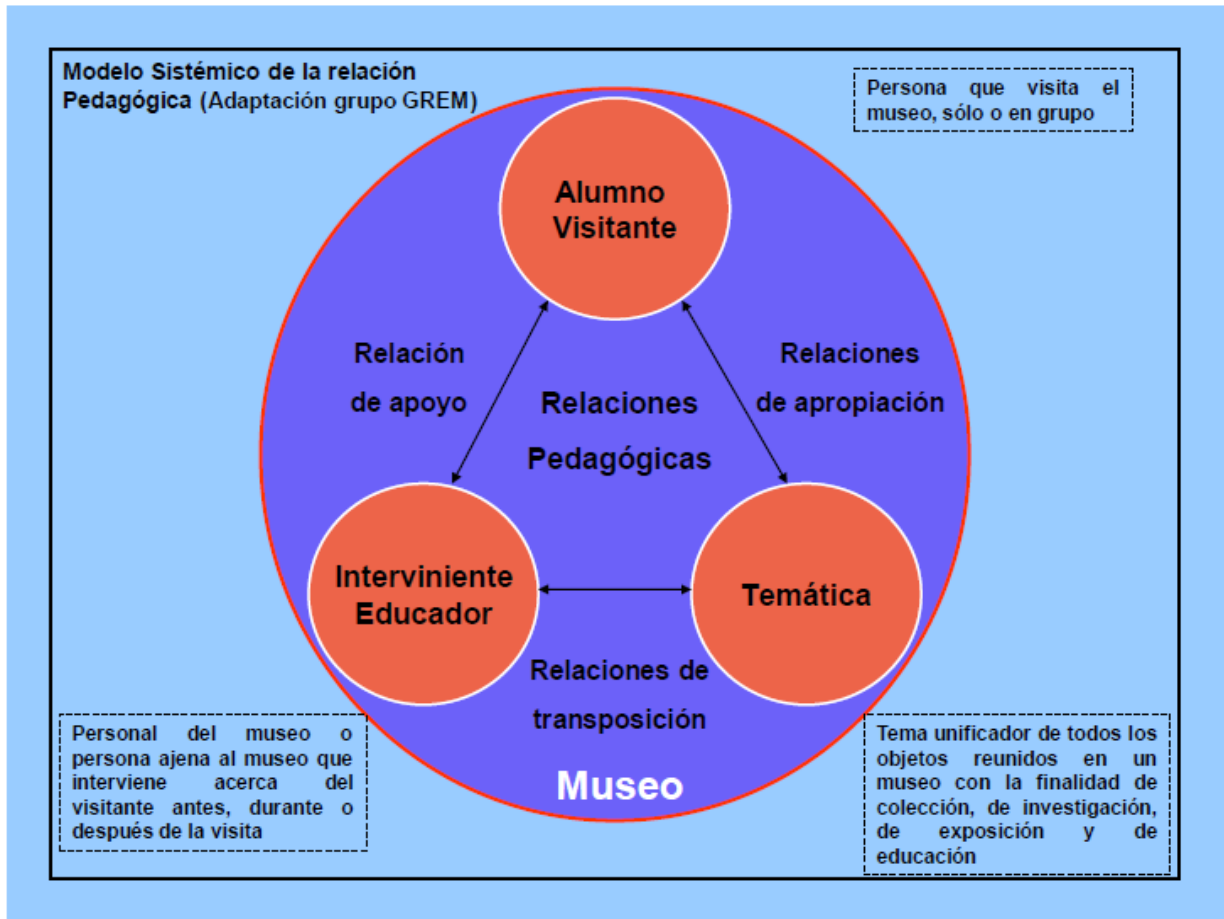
Modelo Sistémico de la relación Pedagógica (Adaptación grupo GREM)

Persona que visita el museo, sólo o en grupo

Alumno Visitante

Relación de apoyo

Relaciones Pedagógicas

Relaciones de apropiación

Interviniente Educador

Temática

Relaciones de transposición

Museo

Personal del museo o persona ajena al museo que interviene acerca del visitante antes, durante o después de la visita

Tema unificador de todos los objetos reunidos en un museo con la finalidad de colección, de investigación, de exposición y de educación